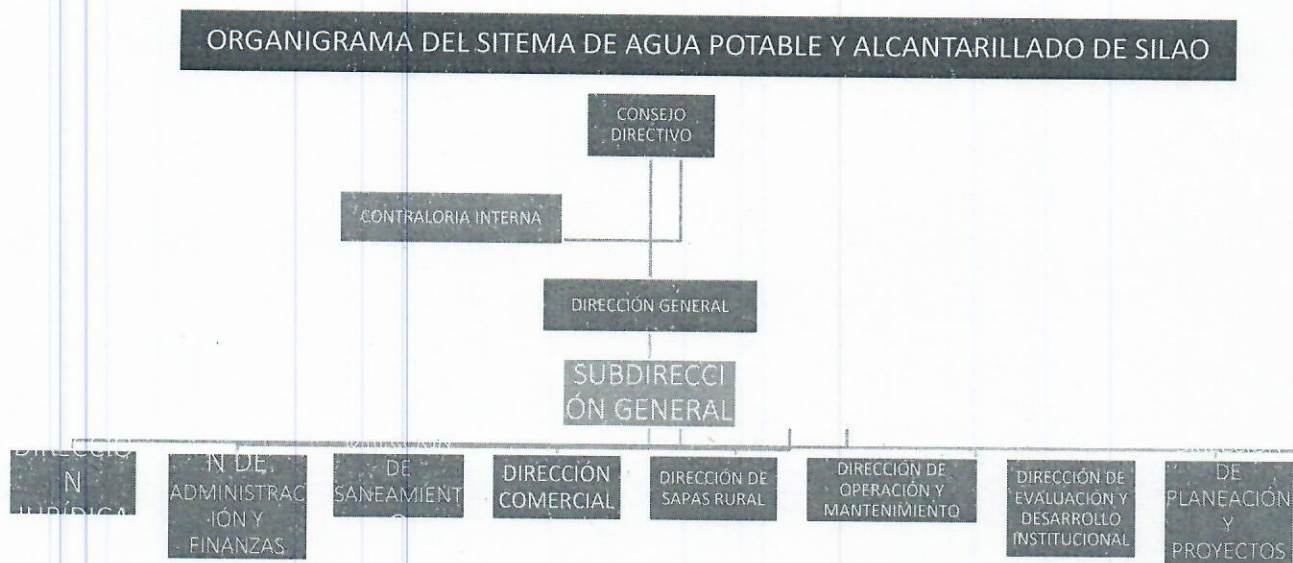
ORGANIGRAMA DEL SITEMA DE AGUA POTABLE Y ALCANTARILLADO DE SILAO

CONSEJO DIRECTIVO

CONTRALORIA INTERNA

DIRECCIÓN GENERAL

SUBDIRECCIÓN GENERAL

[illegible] N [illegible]

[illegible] N DE ADMINISTRACIÓN Y FINANZAS

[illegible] DE SANEAMIENT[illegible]

DIRECCIÓN COMERCIAL

DIRECCIÓN DE SAPAS RURAL

DIRECCIÓN DE OPERACIÓN Y MANTENIMIENTO

DIRECCIÓN DE EVALUACIÓN Y DESARROLLO INSTITUCIONAL

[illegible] DE PLANEACIÓN Y PROYECTOS